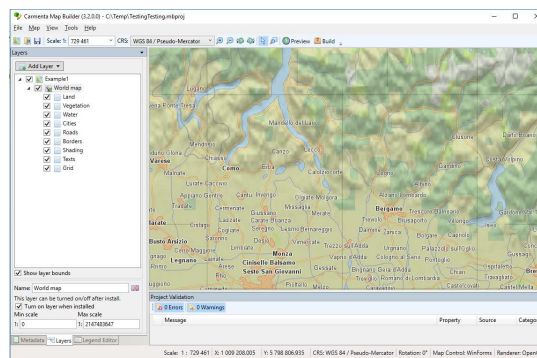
Carmenta Map Builder (3.2.0.0) - C:\Temp\TestingTesting.mbproj

File Map View Tools Help

Scale: 1: 729 461 CRS: WGS 84 / Pseudo-Mercator Preview Build

Layers

Add Layer

Example1
World map
Land
Vegetation
Water
Cities
Roads
Borders
Shading
Texts
Grid

Show layer bounds

Name: World map
This layer can be turned on/off after install.
Turn on layer when installed
Min scale Max scale
1: 0 1: 2147483647

Metadata Layers Legend Editor

Mandello del Lario
Bellano
Menaggio
Dervio
Lugano
Varese
Como
Lecco
Erba
Canzo
Calolziocorte
Gazzada
Lurate Caccivio
Cantù
Mariano Comense
Giussano
Carate Brianza
Seregno
Desio
Lissone
Monza
Merate
Vimercate
Trezzo sull'Adda
Bergamo
Dalmine
Treviglio
Ciserano
Brignano Gera d'Adda
Cassano d'Adda
Saronno
Legnano
Busto Arsizio
Rho
Cinisello Balsamo
Sesto San Giovanni
Limbiate
Garbagnate
Gorgonzola
Clusone
Darfo Boario
Lovere
Sarnico
Palazzolo sull'Oglio
Chiari
Rovato
Ospitaletto
Brescia
Cologne al Serio
Urgnano
Romano di Lombardia
Trescore Balneario

Project Validation

0 Errors 0 Warnings

Message Property Source Category

Scale: 1 : 729 461 X: 1 009 208.005 Y: 5 798 806.935 CRS: WGS 84 / Pseudo-Mercator Rotation: 0° Map Control: WinForms Renderer: Open